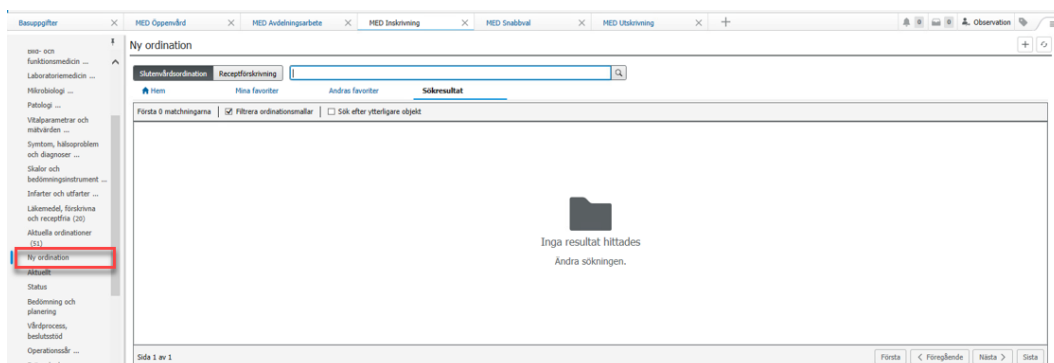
Basuppgifter × MED Öppenvård × MED Avdelningsarbete × MED Inskrivning × MED Snabbval × MED Utskrivning × +

0 0 Observation

Bild- och funktionsmedicin ...
Laboratoriemedicin ...
Mikrobiologi ...
Patologi ...
Vitalparametrar och mätvärden ...
Symtom, hälsoproblem och diagnoser ...
Skalor och bedömningsinstrument ...
Infarter och utfarter ...
Läkemedel, förskrivna och receptfria (20)
Aktuella ordinationer (51)
Ny ordination
Aktuellt
Status
Bedömning och planering
Vårdprocess, beslutsstöd
Operationssår ...

Ny ordination

Slutenvårdsordination | Receptförskrivning

Hem | Mina favoriter | Andras favoriter | Sökresultat

Första 0 matchningarna | ☑ Filtrera ordinationsmallar | ☐ Sök efter ytterligare objekt

Inga resultat hittades
Ändra sökningen.

Sida 1 av 1

Första | < Föregående | Nästa > | Sista